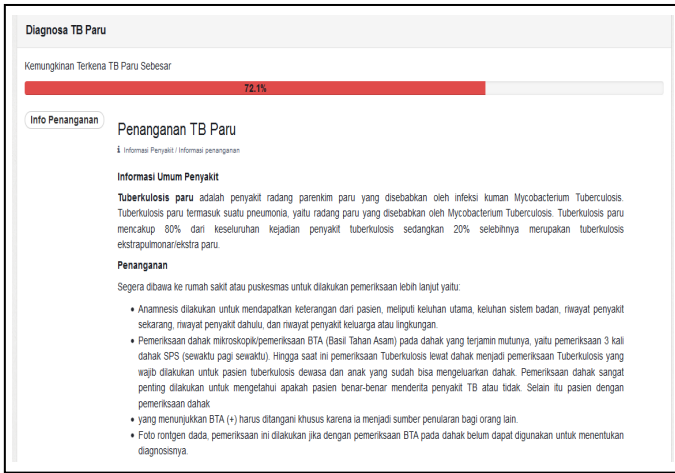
Diagnosa TB Paru

Kemungkinan Terkena TB Paru Sebesar

72.1%

Info Penanganan

Penanganan TB Paru

ℹ Informasi Penyakit / Informasi penanganan

Informasi Umum Penyakit

**Tuberkulosis paru** adalah penyakit radang parenkim paru yang disebabkan oleh infeksi kuman Mycobacterium Tuberculosis. Tuberkulosis paru termasuk suatu pneumonia, yaitu radang paru yang disebabkan oleh Mycobacterium Tuberculosis. Tuberkulosis paru mencakup 80% dari keseluruhan kejadian penyakit tuberkulosis sedangkan 20% selebihnya merupakan tuberkulosis ekstrapulmonar/ekstra paru.

Penanganan

Segera dibawa ke rumah sakit atau puskesmas untuk dilakukan pemeriksaan lebih lanjut yaitu:

- Anamnesis dilakukan untuk mendapatkan keterangan dari pasien, meliputi keluhan utama, keluhan sistem badan, riwayat penyakit sekarang, riwayat penyakit dahulu, dan riwayat penyakit keluarga atau lingkungan.
- Pemeriksaan dahak mikroskopik/pemeriksaan BTA (Basil Tahan Asam) pada dahak yang terjamin mutunya, yaitu pemeriksaan 3 kali dahak SPS (sewaktu pagi sewaktu). Hingga saat ini pemeriksaan Tuberkulosis lewat dahak menjadi pemeriksaan Tuberkulosis yang wajib dilakukan untuk pasien tuberkulosis dewasa dan anak yang sudah bisa mengeluarkan dahak. Pemeriksaan dahak sangat penting dilakukan untuk mengetahui apakah pasien benar-benar menderita penyakit TB atau tidak. Selain itu pasien dengan pemeriksaan dahak
- yang menunjukkan BTA (+) harus ditangani khusus karena ia menjadi sumber penularan bagi orang lain.
- Foto rontgen dada, pemeriksaan ini dilakukan jika dengan pemeriksaan BTA pada dahak belum dapat digunakan untuk menentukan diagnosisnya.